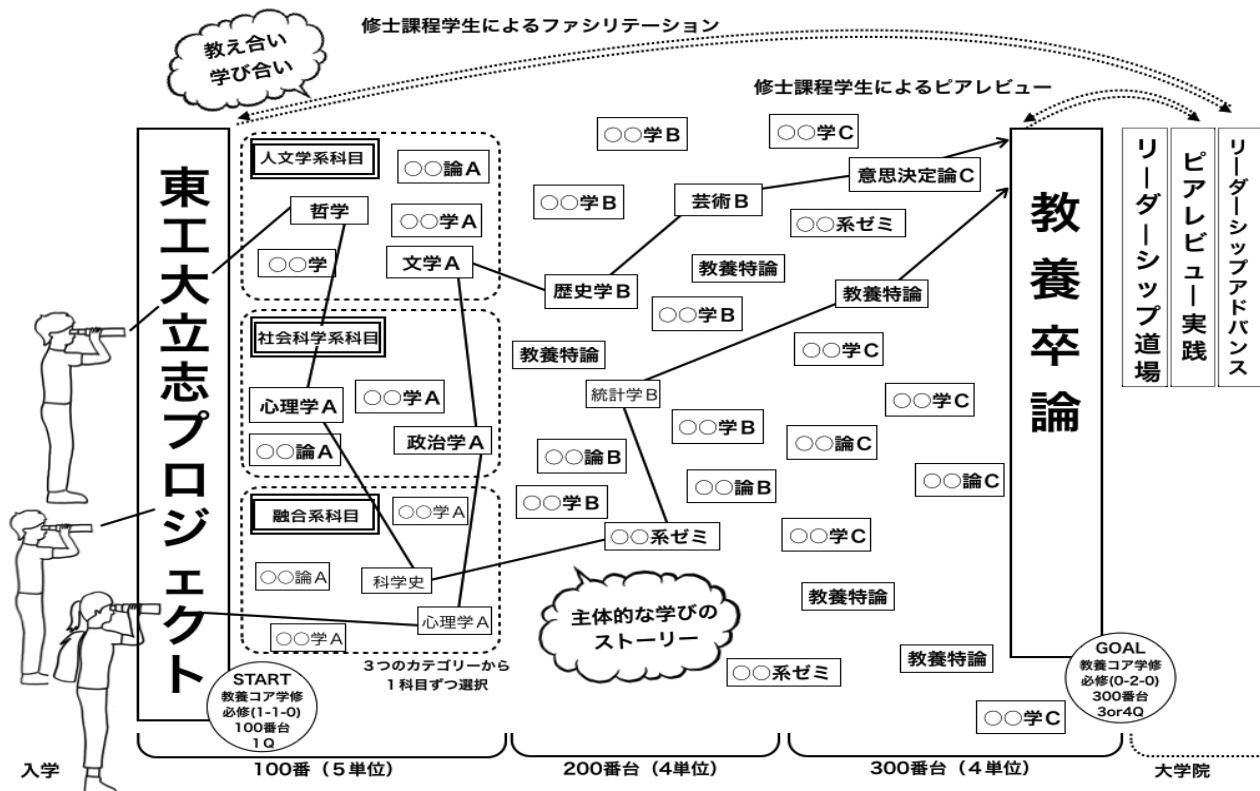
修士課程学生によるファシリテーション

教え合い
学び合い

修士課程学生によるピアレビュー

東工大立志プロジェクト

START
教養コア学修
必修(1-1-0)
100番台
1Q

人文学系科目
○○論A
哲学
○○学A
○○学
文学A

社会科学系科目
心理学A
○○学A
○○論A
政治学A

融合系科目
○○学A
○○論A
科学史
心理学A
○○学A

3つのカテゴリーから
1科目ずつ選択

○○学B
○○学C
○○学B
芸術B
意思決定論C
○○系ゼミ
教養特論
歴史学B
○○学B
教養特論
教養特論
○○学C
統計学B
○○学C
○○学B
○○論C
○○論B
○○論B
○○論C
○○学B
○○系ゼミ
○○学C
主体的な学びの
ストーリー
教養特論
教養特論
○○系ゼミ
○○学C

教養卒論

GOAL
教養コア学修
必修(0-2-0)
300番台
3or4Q

リーダーシップ道場
ピアレビュー実践
リーダーシップアドバンス

入学
100番（5単位）
200番台（4単位）
300番台（4単位）
大学院